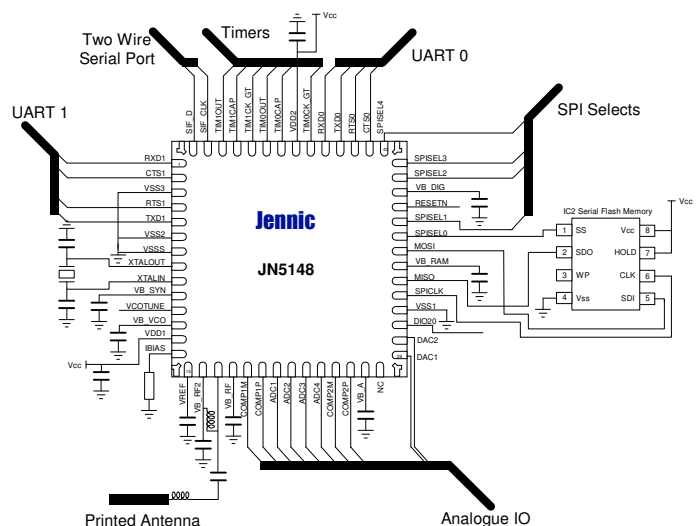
Vcc

Two Wire Serial Port

Timers

UART 0

UART 1

SPI Selects

SIF_D
SIF_CLK
TIM1OUT
TIM1CAP
TIM1CK_GT
TIM0OUT
TIM0CAP
VDD2
TIM0CK_GT
RXD0
TXD0
RTS0
CTS0
SPISEL4

RXD1
CTS1
VSS3
RTS1
TXD1
VSS2
VSSS
XTALOUT
XTALIN
VB_SYN
VCOTUNE
VB_VCO
VDD1
IBIAS

Vcc

SPISEL3
SPISEL2
VB_DIG
RESETN
SPISEL1
SPISEL0
MOSI
VB_RAM
MISO
SPICLK
VSS1
DIO20
DAC2
DAC1

Jennic

JN5148

IC2 Serial Flash Memory

Vcc

| 1 | SS | Vcc | 8 |
|---|---|---|---|
| 2 | SDO | HOLD | 7 |
| 3 | WP | CLK | 6 |
| 4 | Vss | SDI | 5 |

VREF
VB_RF2
VB_RF
COMP1M
COMP1P
ADC1
ADC2
ADC3
ADC4
COMP2M
COMP2P
VB_A
NC

Printed Antenna

Analogue IO